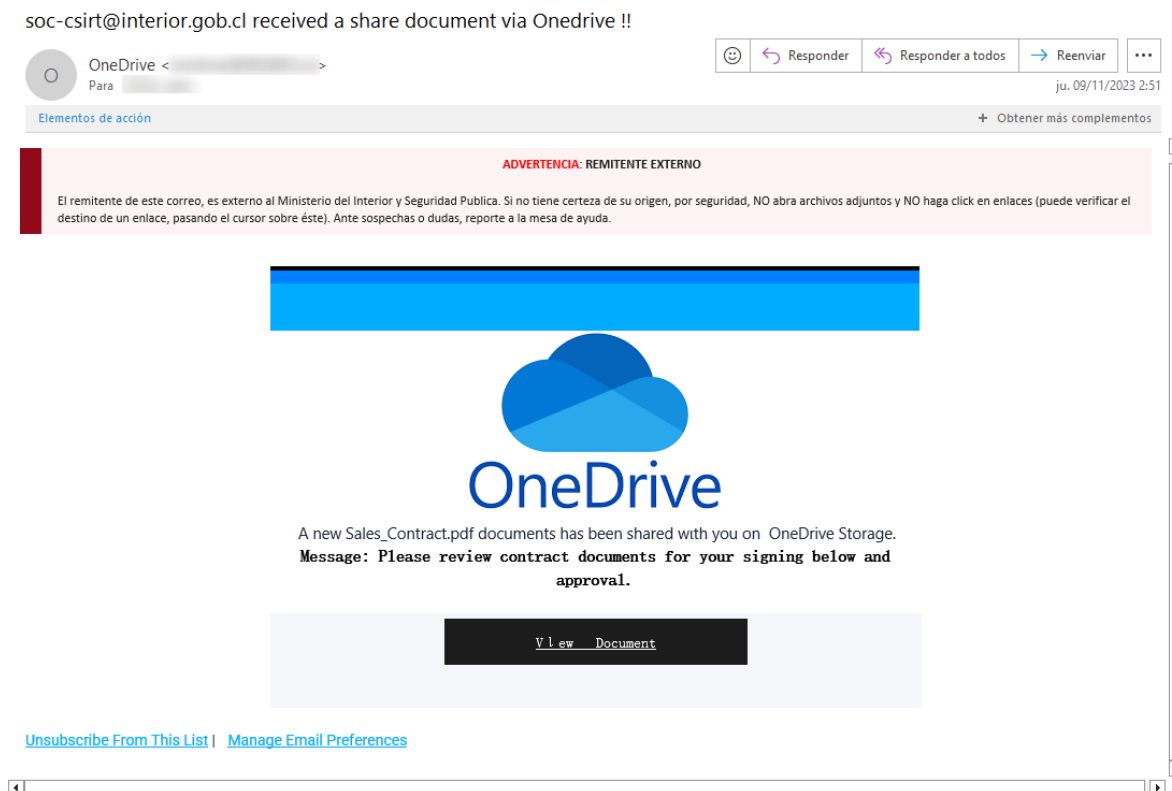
soc-csirt@interior.gob.cl received a share document via Onedrive !!

O

OneDrive < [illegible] >

Para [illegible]

Responder | Responder a todos | Reenviar | ···

ju. 09/11/2023 2:51

Elementos de acción

+ Obtener más complementos

ADVERTENCIA: REMITENTE EXTERNO

El remitente de este correo, es externo al Ministerio del Interior y Seguridad Publica. Si no tiene certeza de su origen, por seguridad, NO abra archivos adjuntos y NO haga click en enlaces (puede verificar el destino de un enlace, pasando el cursor sobre éste). Ante sospechas o dudas, reporte a la mesa de ayuda.

OneDrive

A new Sales_Contract.pdf documents has been shared wτth you on OneDrive Storage.

Message: Please review contract documents for your signing below and approval.

V l ew Document

Unsubscribe From This List | Manage Email Preferences